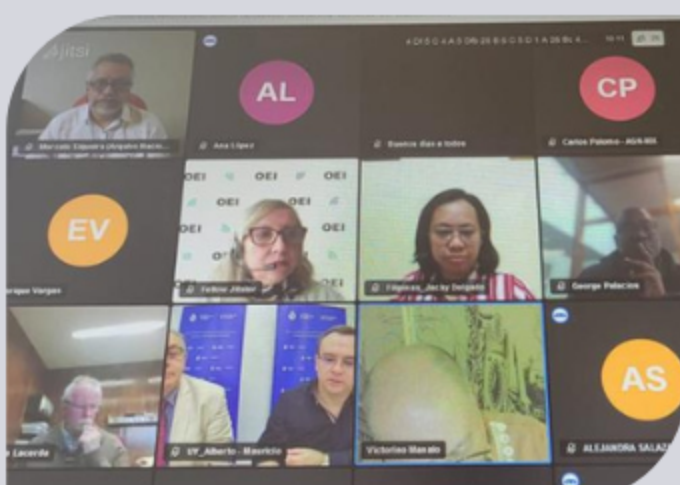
Jitsi

AL

CP

Marcelo Esquerra (Arquivo Nacio...

Ana López

Buenos días a todos

Carlos Palomo - AGN-MX

EV

OEI

OEI

OEI

OEI

OEI

OEI

OEI

OEI

...rique Vargas

Celina Jiboler

Filipinas_Jocky Delgado

George Palacios

AS

...Lacerda

VF_Alberto - Mauricio

Victorino Manalo

ALEJANDRA SALAZ...